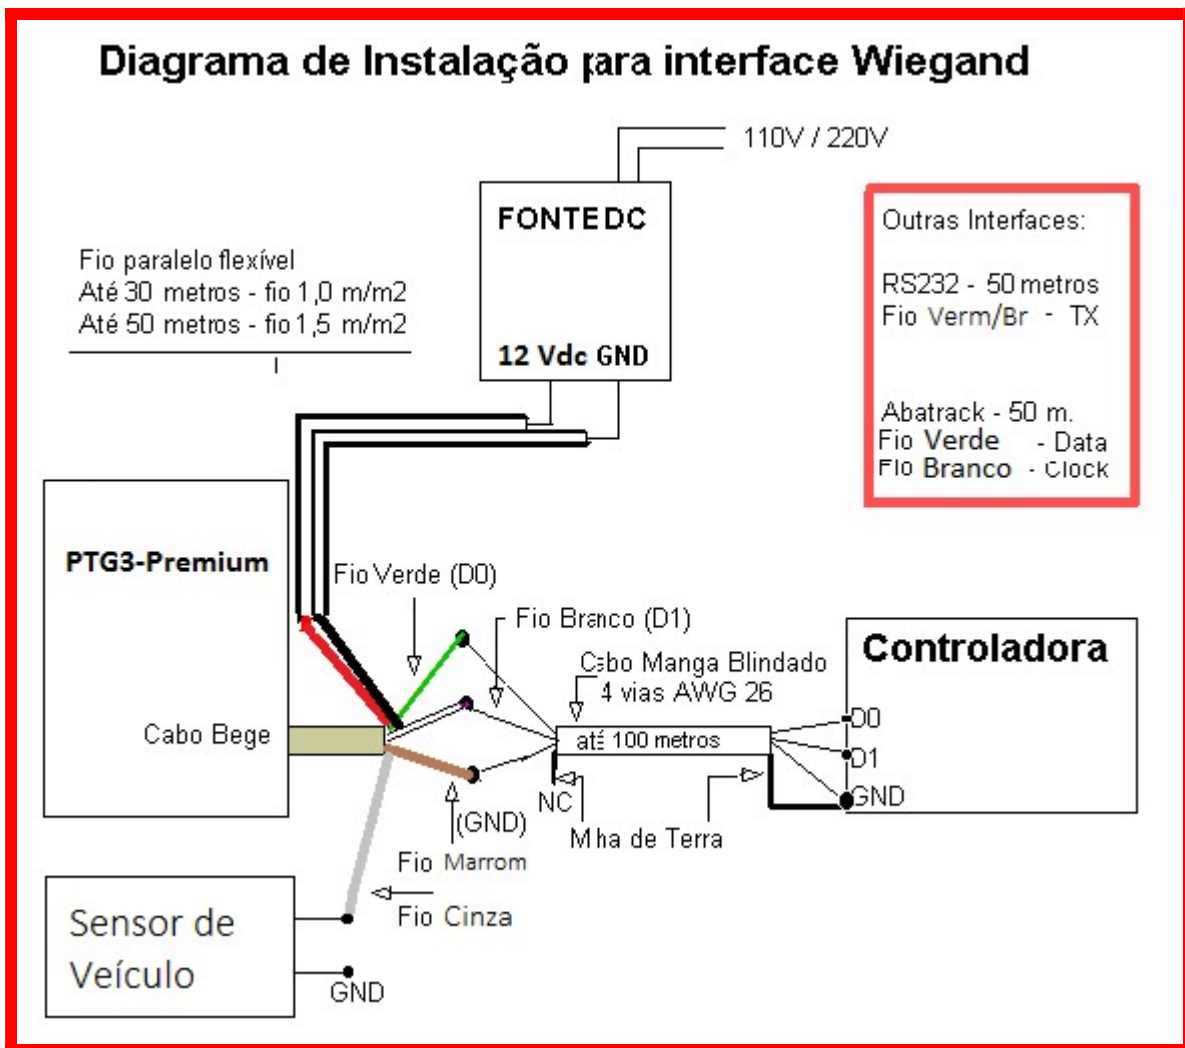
Diagrama de Instalação ¡ara interface Wiegand

110V / 220V

FONTE DC

12 Vdc GND

Fio paralelo flexível
Até 30 metros - fio 1,0 m/m2
Até 50 metros - fio 1,5 m/m2

Outras Interfaces:

RS232 - 50 metros
Fio Verm/Br - TX

Abatrack - 50 m.
Fio Verde - Data
Fio Branco - Clock

PTG3-Premium

Fio Verde (D0)

Fio Branco (D1)

Cabo Manga Blindado
4 vias AWG 26

Controladora

Cabo Bege

até 100 metros

D0
D1
GND

NC

(GND)

Malha de Terra

Fio Marrom

Fio Cinza

Sensor de Veículo

GND